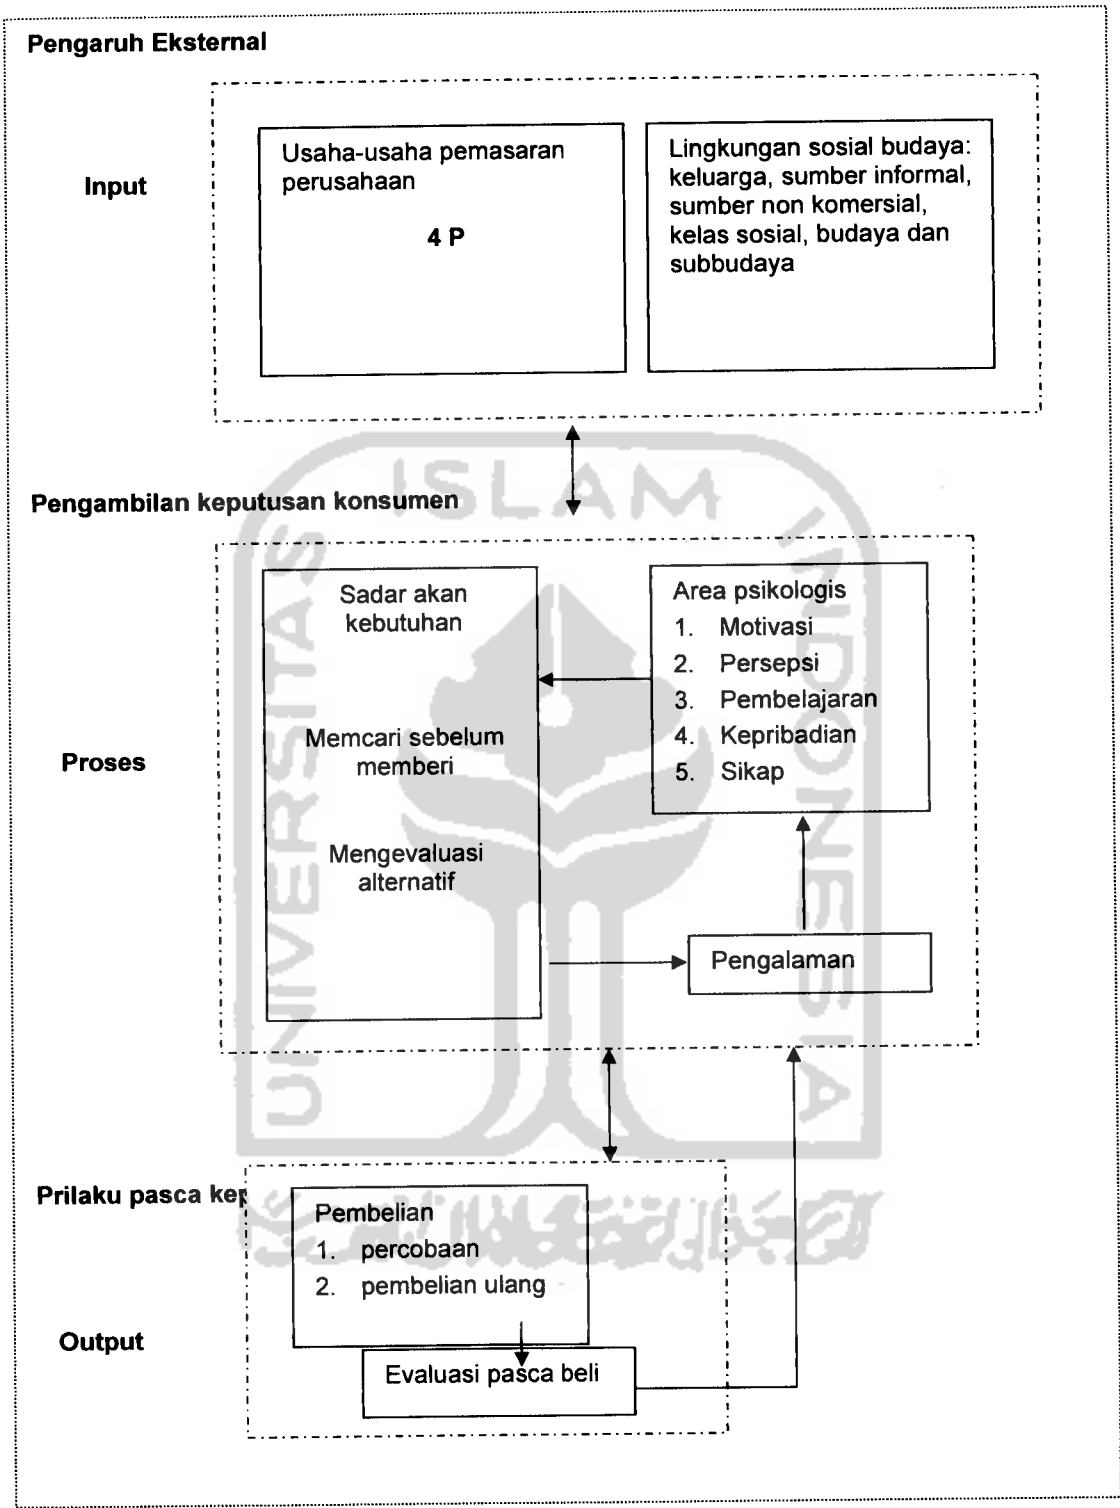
Pengaruh Eksternal

Input

Usaha-usaha pemasaran perusahaan

4 P

Lingkungan sosial budaya: keluarga, sumber informal, sumber non komersial, kelas sosial, budaya dan subbudaya

Pengambilan keputusan konsumen

Proses

Sadar akan kebutuhan

Memcari sebelum memberi

Mengevaluasi alternatif

Area psikologis
1. Motivasi
2. Persepsi
3. Pembelajaran
4. Kepribadian
5. Sikap

Pengalaman

Prilaku pasca ke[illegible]

Output

Pembelian
1. percobaan
2. pembelian ulang

Evaluasi pasca beli

ISLAM
UNIVERSITAS
INDONESIA